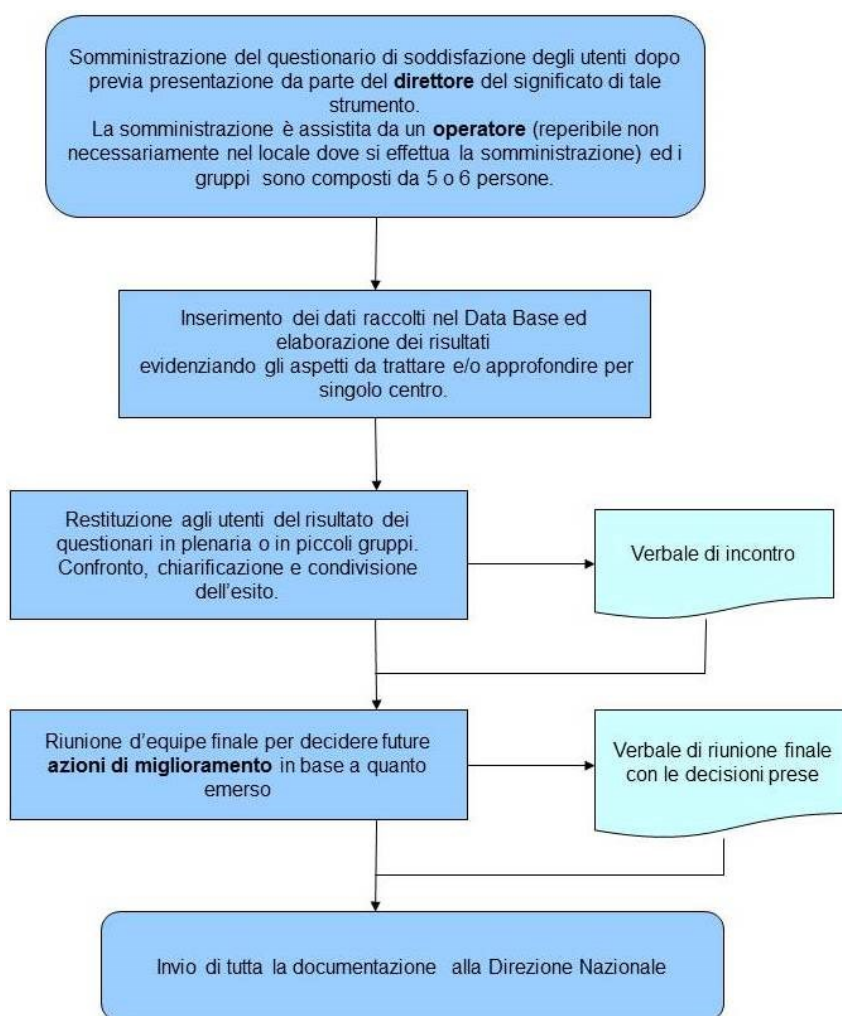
Somministrazione del questionario di soddisfazione degli utenti dopo previa presentazione da parte del **direttore** del significato di tale strumento.
La somministrazione è assistita da un **operatore** (reperibile non necessariamente nel locale dove si effettua la somministrazione) ed i gruppi sono composti da 5 o 6 persone.

Inserimento dei dati raccolti nel Data Base ed elaborazione dei risultati evidenziando gli aspetti da trattare e/o approfondire per singolo centro.

Restituzione agli utenti del risultato dei questionari in plenaria o in piccoli gruppi. Confronto, chiarificazione e condivisione dell'esito.

Verbale di incontro

Riunione d'equipe finale per decidere future **azioni di miglioramento** in base a quanto emerso

Verbale di riunione finale con le decisioni prese

Invio di tutta la documentazione alla Direzione Nazionale